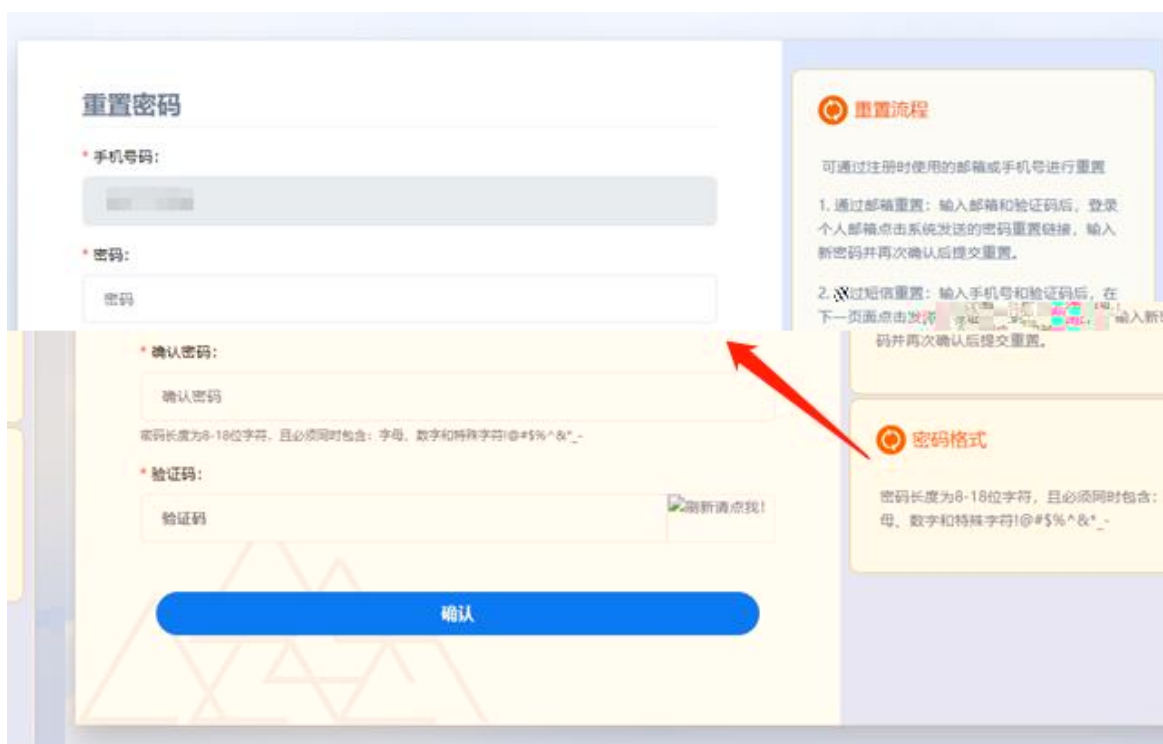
重置密码

* 手机号码：

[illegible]

* 密码：

密码

* 确认密码：

确认密码

密码长度为8-18位字符，且必须同时包含：字母、数字和特殊字符!@#$%^&*_-

* 验证码：

验证码

刷新请点我！

确认

重置流程

可通过注册时使用的邮箱或手机号进行重置

1. 通过邮箱重置：输入邮箱和验证码后，登录个人邮箱点击系统发送的密码重置链接，输入新密码并再次确认后提交重置。

2. 通过短信重置：输入手机号和验证码后，在下一页面点击发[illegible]输入新密码并再次确认后提交重置。

密码格式

密码长度为8-18位字符，且必须同时包含：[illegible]母、数字和特殊字符!@#$%^&*_-